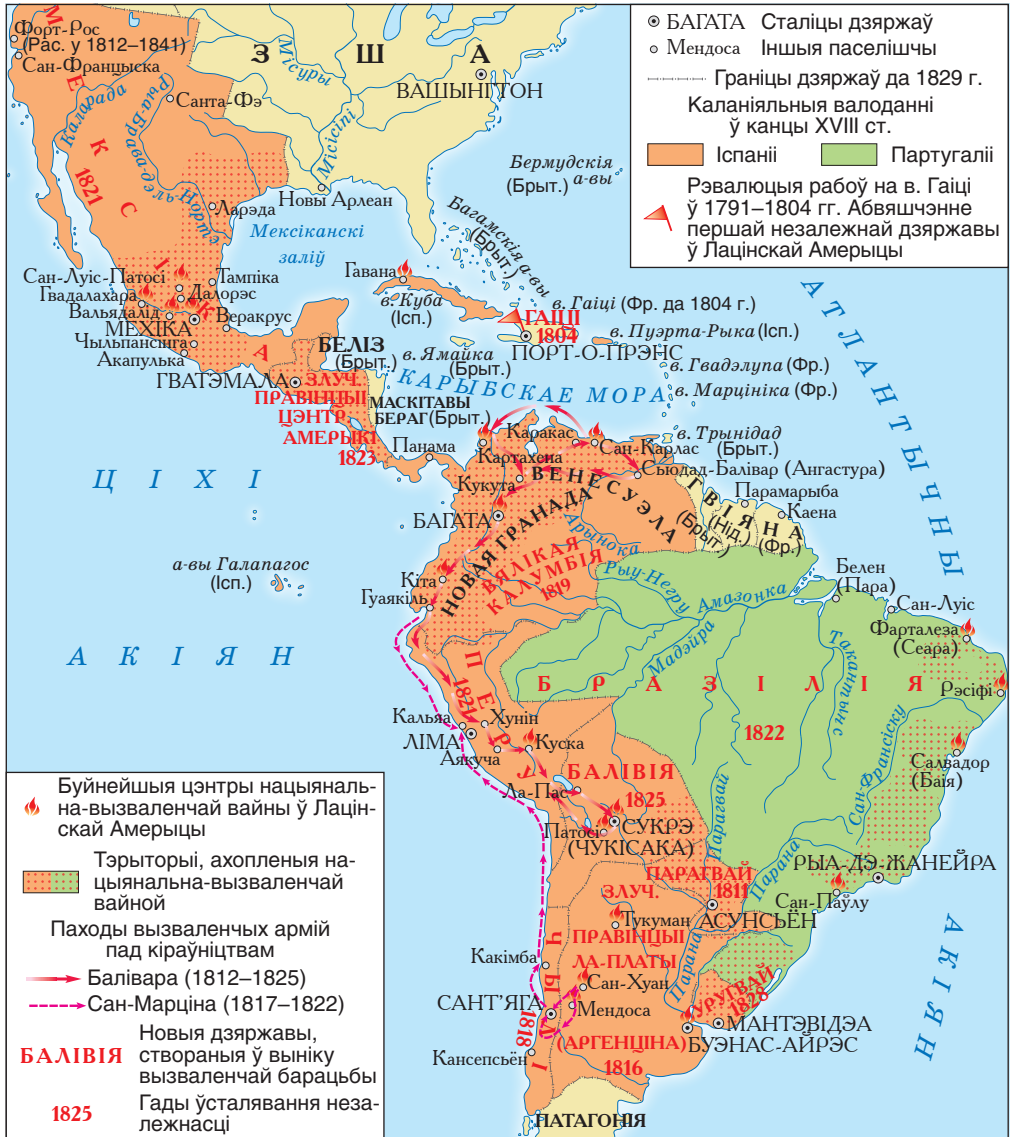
БАГАТА Сталіцы дзяржаў
Мендоса Іншыя паселішчы
Граніцы дзяржаў да 1829 г.
Каланіяльныя валоданні ў канцы XVIII ст.
Іспаніі
Партугаліі
Рэвалюцыя рабоў на в. Гаіці ў 1791–1804 гг. Абвяшчэнне першай незалежнай дзяржавы ў Лацінскай Амерыцы

Форт-Рос (Рас. у 1812–1841)
Сан-Францыска
З Ш А
Місуры
Санта-Фэ
ВАШЫНГТОН
Каларада
Рыа-Брава-дэль-Нортэ
Місісіпі
МЕКСІКА
1821
Ларэда
Новы Арлеан
Мексіканскі заліў
Бермудскія а-вы (Брыт.)
Багамскія а-вы (Брыт.)
Сан-Луіс-Патосі
Гвадалахара
Вальядалід
Тампіка
Далорэс
Гавана
в. Куба (Ісп.)
в. Гаіці (Фр. да 1804 г.)
ГАІЦІ 1804
ПОРТ-О-ПРЭНС
в. Пуэрта-Рыка (Ісп.)
МЕХІКА
Веракрус
Чыльпансінга
Акапулька
БЕЛІЗ (Брыт.)
в. Ямайка (Брыт.)
в. Гвадэлупа (Фр.)
в. Марцініка (Фр.)
ГВАТЭМАЛА
ЗЛУЧ. ПРАВІНЦЫІ ЦЭНТР. АМЕРЫКІ 1823
МАСКІТАВЫ БЕРАГ (Брыт.)
КАРЫБСКАЕ МОРА
Панама
Каракас
Картахена
Сан-Карлас
в. Трынідад (Брыт.)
Сьюдад-Балівар (Ангастура)
ВЕНЕСУЭЛА
Кукута
ГВІЯНА (Брыт.) (Нід.) (Фр.)
Парамарыба
Каена
БАГАТА
НОВАЯ ГРАНАДА
Арынока
ЦІХІ АКІЯН
а-вы Галапагос (Ісп.)
Кіта
Гуаякіль
ВЯЛІКАЯ КАЛУМБІЯ 1819
Рыу-Негру
Амазонка
Белен (Пара)
Сан-Луіс
Фарталеза (Сеара)
Рэсіфі
ПЕРУ 1821
Мадэйра
Такантынс
БРАЗІЛІЯ 1822
АТЛАНТЫЧНЫ АКІЯН
Кальяа
ЛІМА
Хунін
Аякуча
Куска
Ла-Пас
БАЛІВІЯ 1825
Сан-Францыску
Салвадор (Баія)
Патосі
СУКРЭ (ЧУКІСАКА)
Парагвай
ПАРАГВАЙ 1811
РЫА-ДЭ-ЖАНЕЙРА
Парана
Сан-Паўлу
ЗЛУЧ. ПРАВІНЦЫІ ЛА-ПЛАТЫ (АРГЕНЦІНА) 1816
Тукуман
АСУНСЬЁН
Какімба
Сан-Хуан
Мендоса
САНТ'ЯГА
ЧЫЛІ 1818
Канцэпсьён
УРУГВАЙ 1828
МАНТЭВІДЭА
БУЭНАС-АЙРЭС
ПАТАГОНІЯ

Буйнейшыя цэнтры нацыянальна-вызваленчай вайны ў Лацінскай Амерыцы
Тэрыторыі, ахопленыя нацыянальна-вызваленчай вайной
Паходы вызваленчых армій пад кіраўніцтвам
Балівара (1812–1825)
Сан-Марціна (1817–1822)
БАЛІВІЯ Новыя дзяржавы, створаныя ў выніку вызваленчай барацьбы
1825 Гады ўсталявання незалежнасці